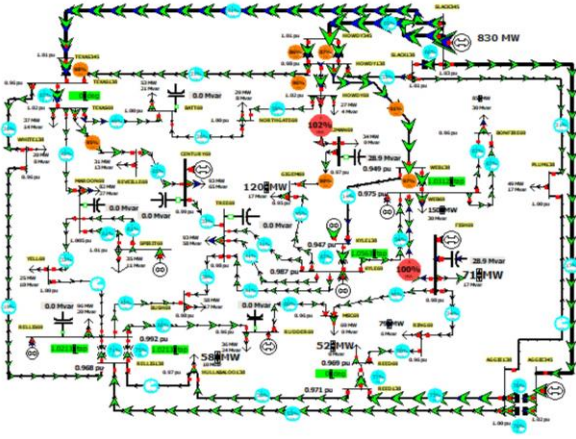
830 MW
1.01 pu
1.02 pu
102%
28.9 Mvar
0.949 pu
120 MW
0.975 pu
0.0 Mvar
0.0 Mvar
0.0 Mvar
150 MW
0.947 pu
28.9 Mvar
0.987 pu
100%
71 MW
0.0 Mvar
70 MW
52 MW
0.992 pu
58 MW
0.969 pu
0.971 pu
0.968 pu
1.00 pu
0.99 pu
1.02 pu